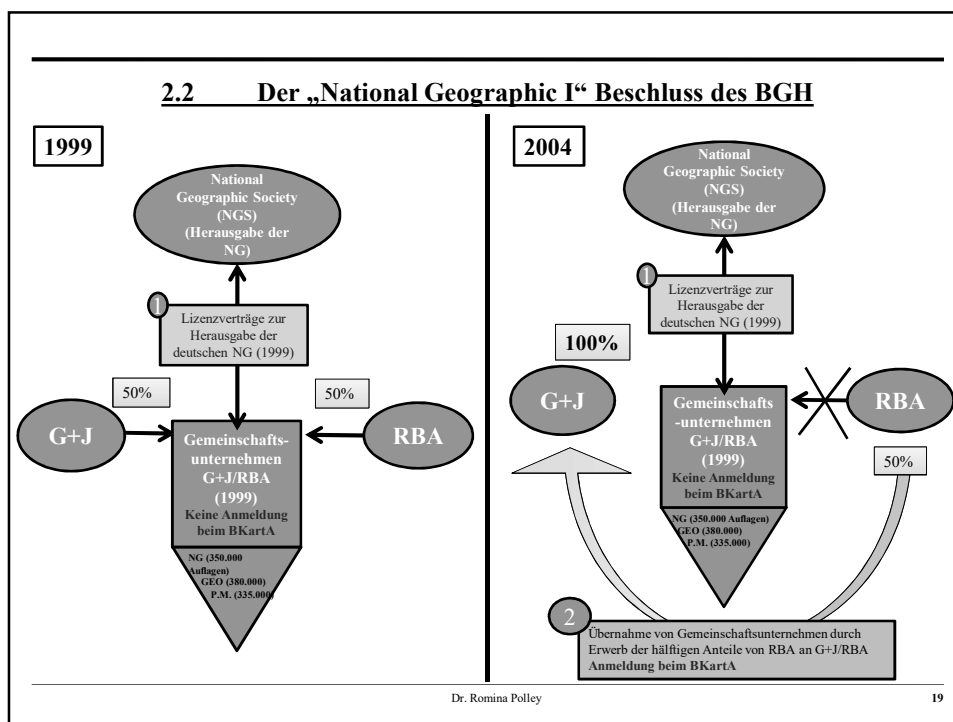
2.2 Der „National Geographic I" Beschluss des BGH

1999

National Geographic Society (NGS) (Herausgabe der NG)

1 Lizenzverträge zur Herausgabe der deutschen NG (1999)

50%

50%

G+J

Gemeinschaftsunternehmen G+J/RBA (1999) Keine Anmeldung beim BKartA

RBA

NG (350.000 Auflagen) GEO (380.000) P.M. (335.000)

2004

National Geographic Society (NGS) (Herausgabe der NG)

1 Lizenzverträge zur Herausgabe der deutschen NG (1999)

100%

G+J

Gemeinschafts-unternehmen G+J/RBA (1999) Keine Anmeldung beim BKartA

RBA

50%

NG (350.000 Auflagen) GEO (380.000) P.M. (335.000)

2 Übernahme von Gemeinschaftsunternehmen durch Erwerb der hälftigen Anteile von RBA an G+J/RBA Anmeldung beim BKartA

Dr. Romina Polley

19